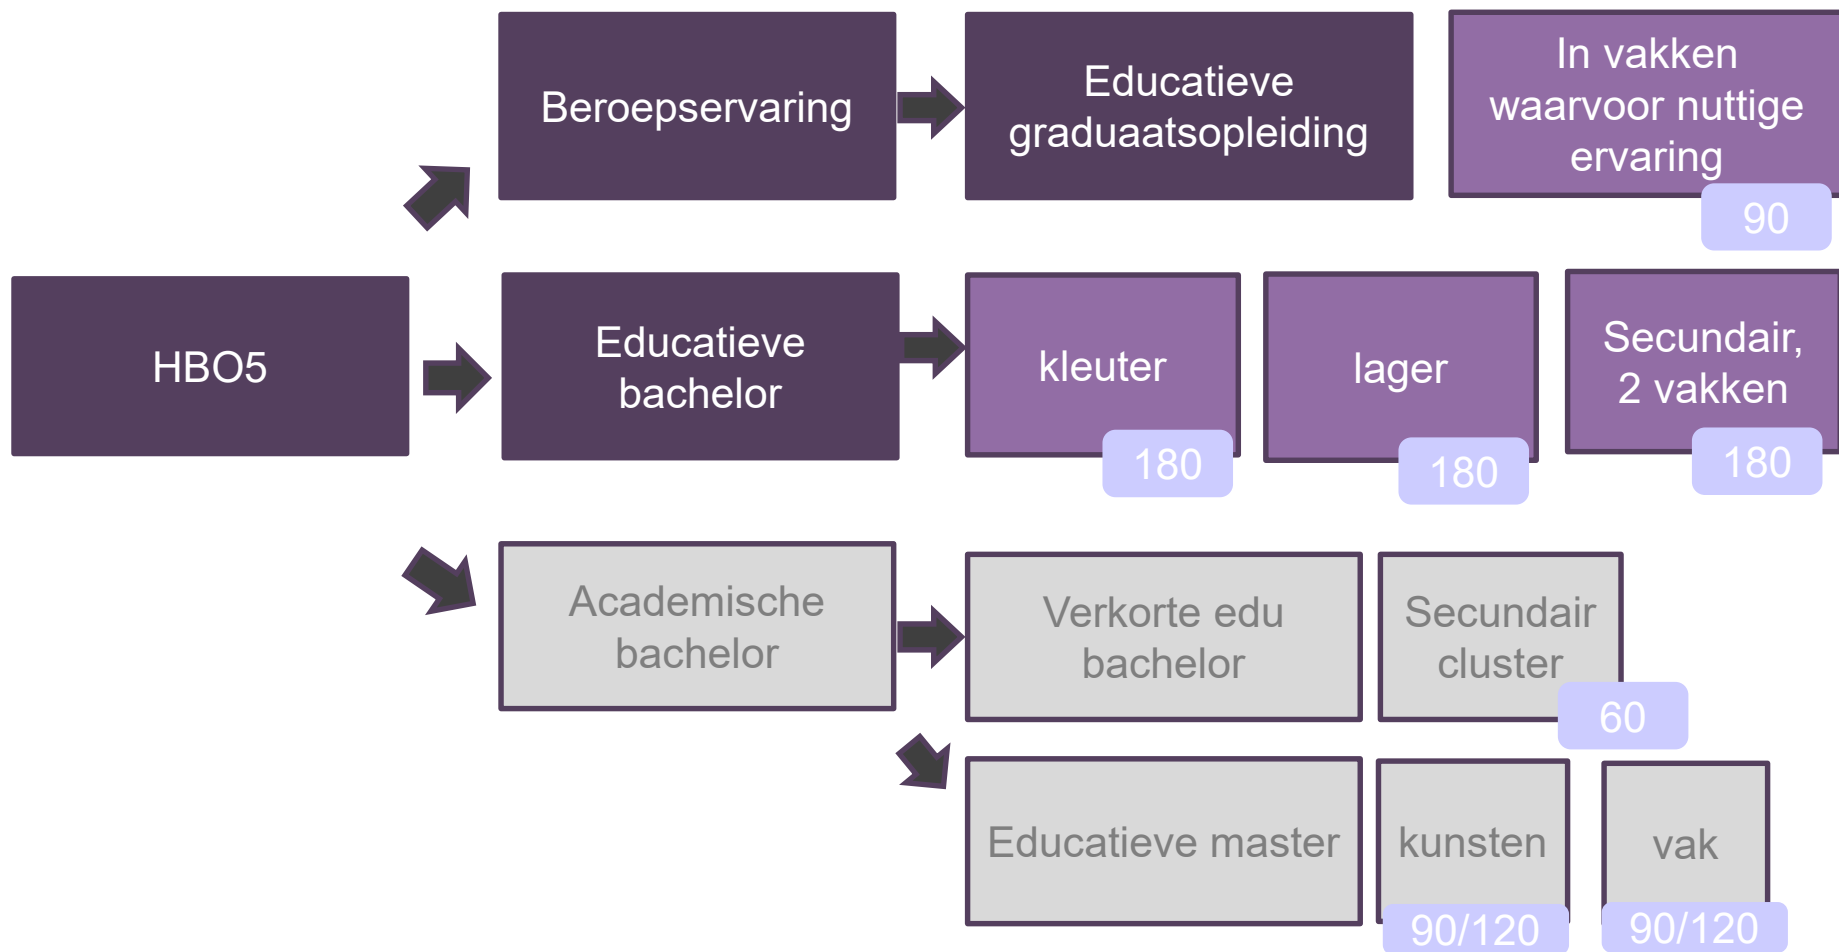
Beroepservaring

Educatieve graduaatsopleiding

In vakken waarvoor nuttige ervaring

90

HBO5

Educatieve bachelor

kleuter

180

lager

180

Secundair, 2 vakken

180

Academische bachelor

Verkorte edu bachelor

Secundair cluster

60

Educatieve master

kunsten

90/120

vak

90/120